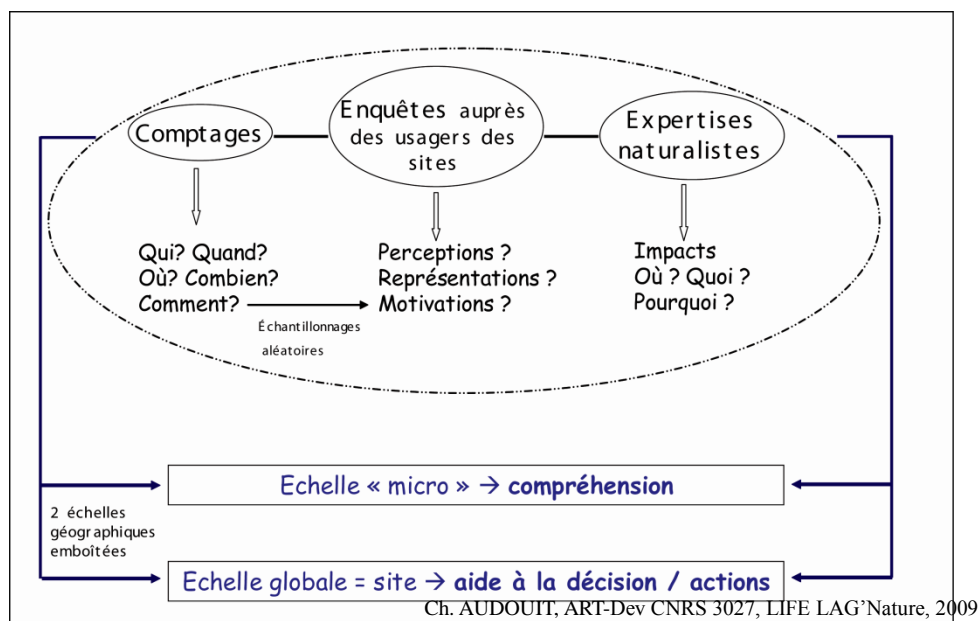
Comptages

Enquêtes auprès des usagers des sites

Expertises naturalistes

Qui? Quand?
Où? Combien?
Comment?

Échantillonnages aléatoires

Perceptions ?
Représentations ?
Motivations ?

Impacts
Où ? Quoi ?
Pourquoi ?

Echelle « micro » → **compréhension**

2 échelles géographiques emboîtées

Echelle globale = site → **aide à la décision / actions**

Ch. AUDOUIT, ART-Dev CNRS 3027, LIFE LAG'Nature, 2009